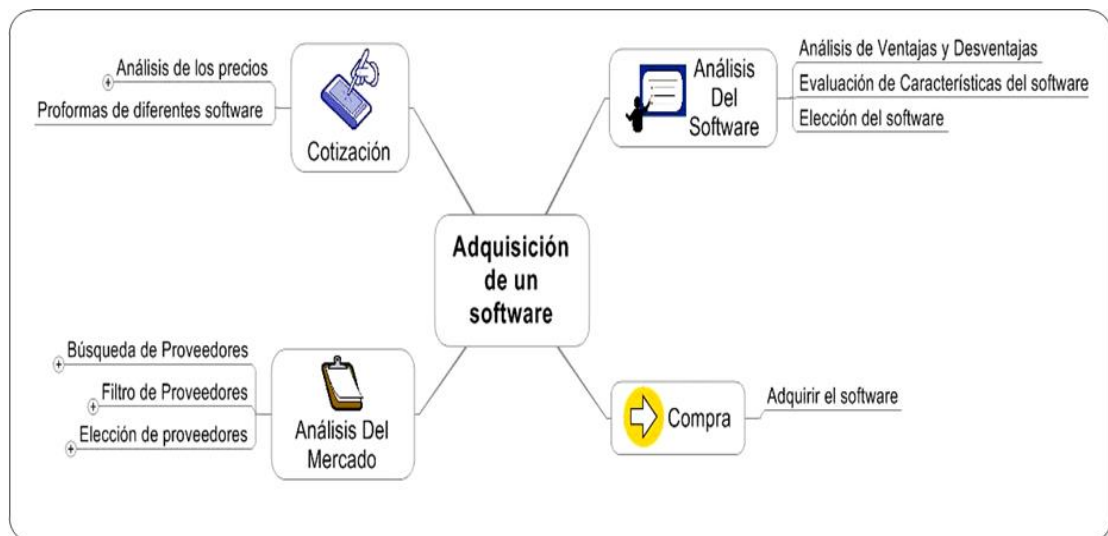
Análisis de los precios

Proformas de diferentes software

Cotización

Análisis Del Software

Análisis de Ventajas y Desventajas

Evaluación de Características del software

Elección del software

Adquisición de un software

Búsqueda de Proveedores

Filtro de Proveedores

Elección de proveedores

Análisis Del Mercado

Compra

Adquirir el software